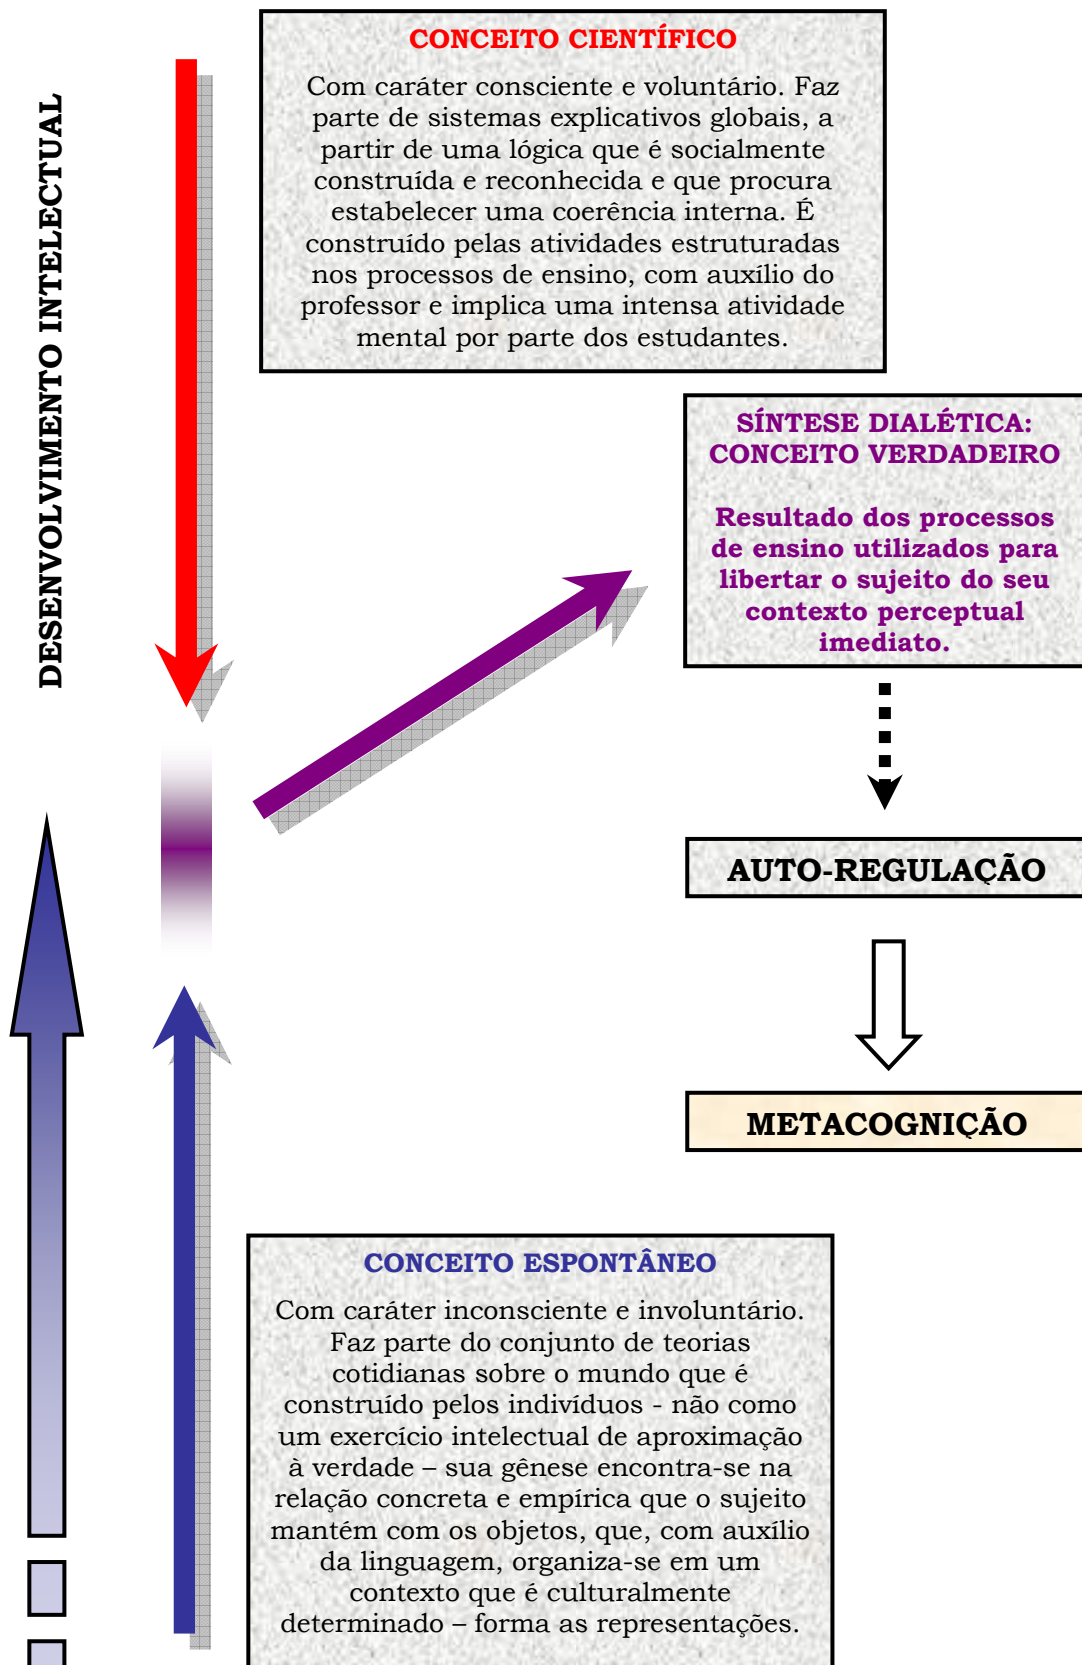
DESENVOLVIMENTO INTELECTUAL

CONCEITO CIENTÍFICO

Com caráter consciente e voluntário. Faz parte de sistemas explicativos globais, a partir de uma lógica que é socialmente construída e reconhecida e que procura estabelecer uma coerência interna. É construído pelas atividades estruturadas nos processos de ensino, com auxílio do professor e implica uma intensa atividade mental por parte dos estudantes.

SÍNTESE DIALÉTICA: CONCEITO VERDADEIRO

Resultado dos processos de ensino utilizados para libertar o sujeito do seu contexto perceptual imediato.

AUTO-REGULAÇÃO

METACOGNIÇÃO

CONCEITO ESPONTÂNEO

Com caráter inconsciente e involuntário. Faz parte do conjunto de teorias cotidianas sobre o mundo que é construído pelos indivíduos - não como um exercício intelectual de aproximação à verdade – sua gênese encontra-se na relação concreta e empírica que o sujeito mantém com os objetos, que, com auxílio da linguagem, organiza-se em um contexto que é culturalmente determinado – forma as representações.